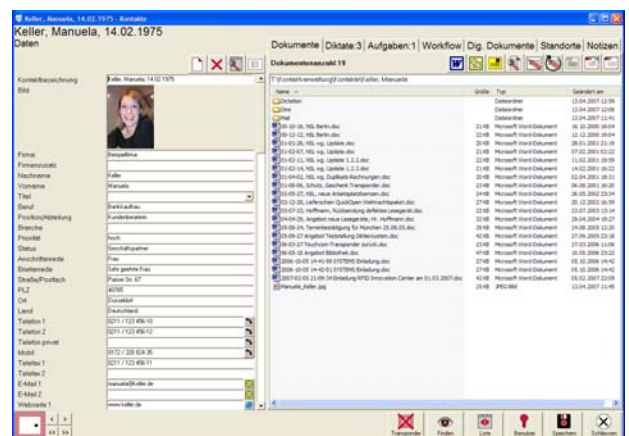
Keller, Manuela, 14.02.1975 - Kontakte

Keller, Manuela, 14.02.1975
Daten

Dokumente | Diktate:3 | Aufgaben:1 | Workflow | Dig. Dokumente | Standorte | Notizen

Kontaktbezeichnung: Keller, Manuela, 14.02.1975
Bild
Firma: Beispielfirma
Firmenzusatz
Nachname: Keller
Vorname: Manuela
Titel
Beruf: Bankkauffrau
Position/Abteilung: Kundenberaterin
Branche
Priorität: hoch
Status: Geschäftspartner
Anschriftenrede: Frau
Briefanrede: Sehr geehrte Frau
Straße/Postfach: Parkstr. Str. 67
PLZ: 40765
Ort: Düsseldorf
Land: Deutschland
Telefon 1: 0211 / 123 456-10
Telefon 2: 0211 / 123 456-12
Telefon privat
Mobil: 0172 / 320 824 35
Telefax 1: 0211 / 123 456-11
Telefax 2
E-Mail 1: manuela@keller.de
E-Mail 2
Webseite 1: www.keller.de

Dokumentenanzahl 19
T:\Kontaktverwaltung\Kontakte\Keller, Manuela

| Name | Größe | Typ | Geändert am |
|---|---|---|---|
| Dictation | | Dateiordner | 13.04.2007 12:59 |
| Dms | | Dateiordner | 13.04.2007 12:08 |
| Mail | | Dateiordner | 13.04.2007 11:41 |
| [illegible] | | Microsoft Word-Dokument | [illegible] |

Manuela_Keller.jpg | 25 KB | JPEG-Bild | 13.04.2007 11:45

Transponder | Finden | Liste | Benutzer | Speichern | Schliessen